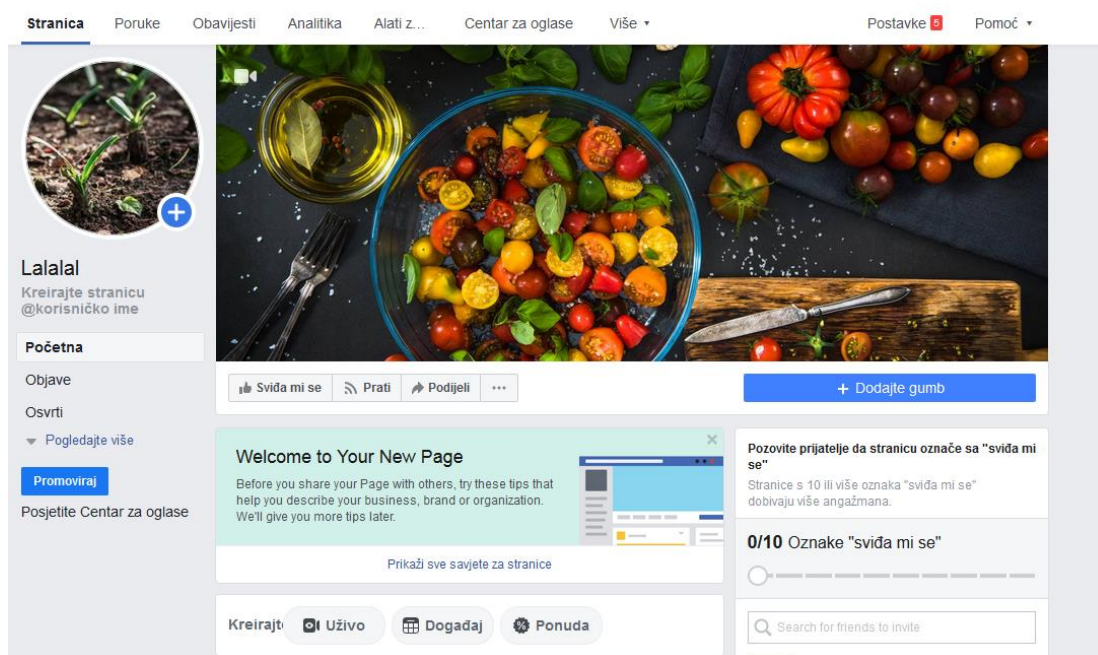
Stranica Poruke Obavijesti Analitika Alati z... Centar za oglase Više ▾ Postavke 5 Pomoć ▾

Lalalal
Kreirajte stranicu @korisničko ime

Početna
Objave
Osvrti
Pogledajte više
Promoviraj
Posjetite Centar za oglase

Sviđa mi se Prati Podijeli ···
+ Dodajte gumb

Welcome to Your New Page
Before you share your Page with others, try these tips that help you describe your business, brand or organization. We'll give you more tips later.

Prikaži sve savjete za stranice

Pozovite prijatelje da stranicu označe sa "sviđa mi se"
Stranice s 10 ili više oznaka "sviđa mi se" dobivaju više angažmana.

0/10 Oznake "sviđa mi se"

Kreirajt Uživo Događaj Ponuda

Search for friends to invite